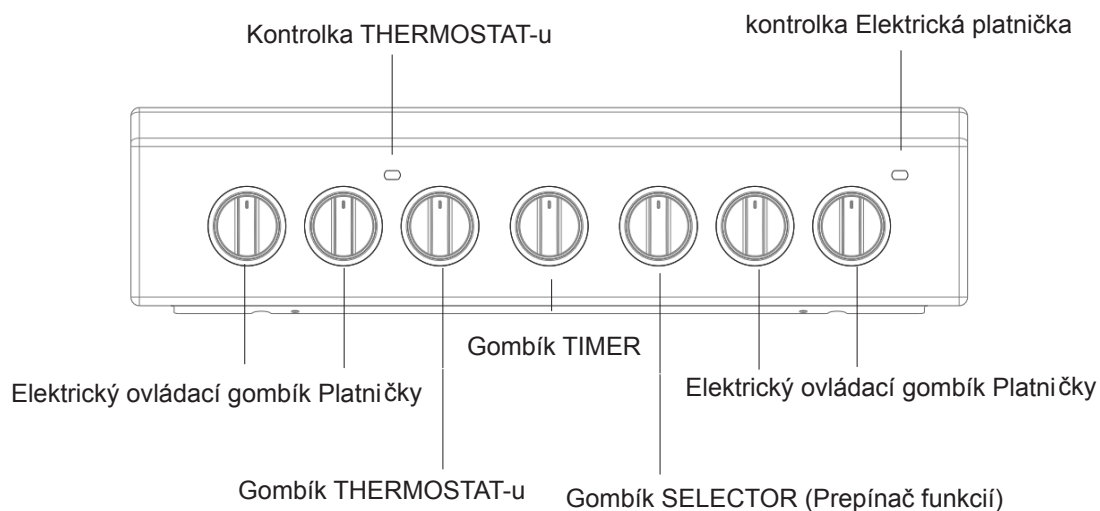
Kontrolka THERMOSTAT-u

kontrolka Elektrická platnička

Gombík TIMER

Elektrický ovládací gombík Platničky

Elektrický ovládací gombík Platničky

Gombík THERMOSTAT-u

Gombík SELECTOR (Prepínač funkcií)